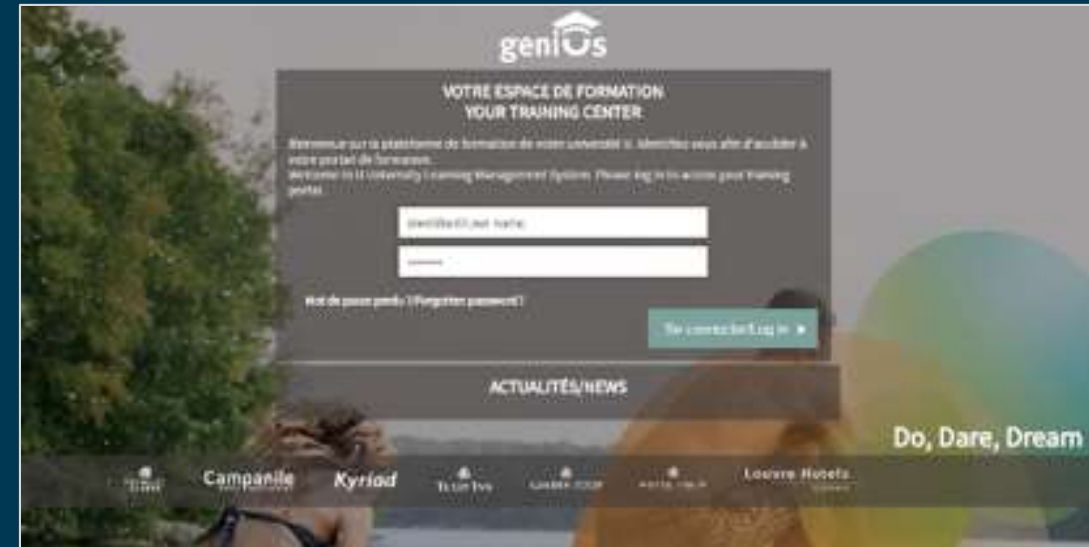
geniUs

VOTRE ESPACE DE FORMATION
YOUR TRAINING CENTER

Bienvenue sur la plateforme de formation de votre université U. Identifiez-vous afin d'accéder à votre portail de formation.
Welcome to U University Learning Management System. Please log in to access your training portal.

Identifiant/User name

Mot de passe perdu ?/Forgotten password ?

Se connecter/Log in ▸

ACTUALITÉS/NEWS

Do, Dare, Dream

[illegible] Campanile Kyriad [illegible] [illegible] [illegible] Louvre Hotels